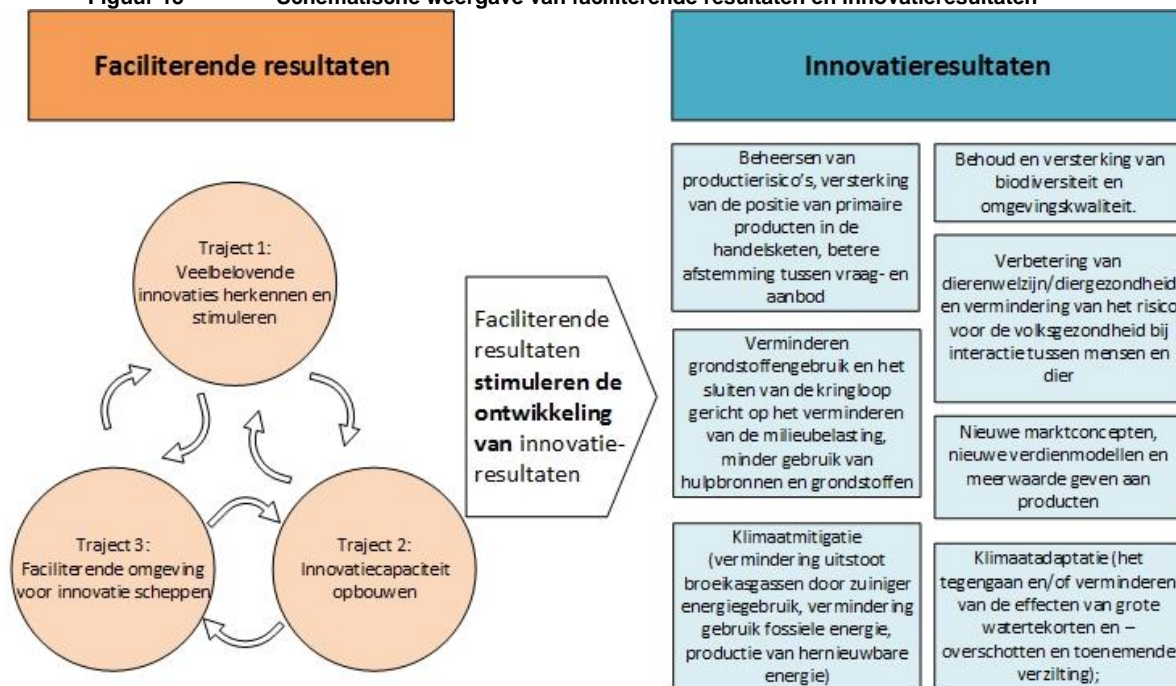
Figuur 10 Schematische weergave van faciliterende resultaten en innovatieresultaten

Faciliterende resultaten

Innovatieresultaten

Traject 1: Veelbelovende innovaties herkennen en stimuleren

Traject 2: Innovatiecapaciteit opbouwen

Traject 3: Faciliterende omgeving voor innovatie scheppen

Faciliterende resultaten **stimuleren de ontwikkeling van** innovatieresultaten

Beheersen van productierisico's, versterking van de positie van primaire producten in de handelsketen, betere afstemming tussen vraag- en aanbod

Verminderen grondstoffengebruik en het sluiten van de kringloop gericht op het verminderen van de milieubelasting, minder gebruik van hulpbronnen en grondstoffen

Klimaatmitigatie (vermindering uitstoot broeikasgassen door zuiniger energiegebruik, vermindering gebruik fossiele energie, productie van hernieuwbare energie)

Behoud en versterking van biodiversiteit en omgevingskwaliteit.

Verbetering van dierenwelzijn/diergezondheid en vermindering van het risico voor de volksgezondheid bij interactie tussen mensen en dier

Nieuwe marktconcepten, nieuwe verdienmodellen en meerwaarde geven aan producten

Klimaatadaptatie (het tegengaan en/of verminderen van de effecten van grote watertekorten en –overschotten en toenemende verzilting);